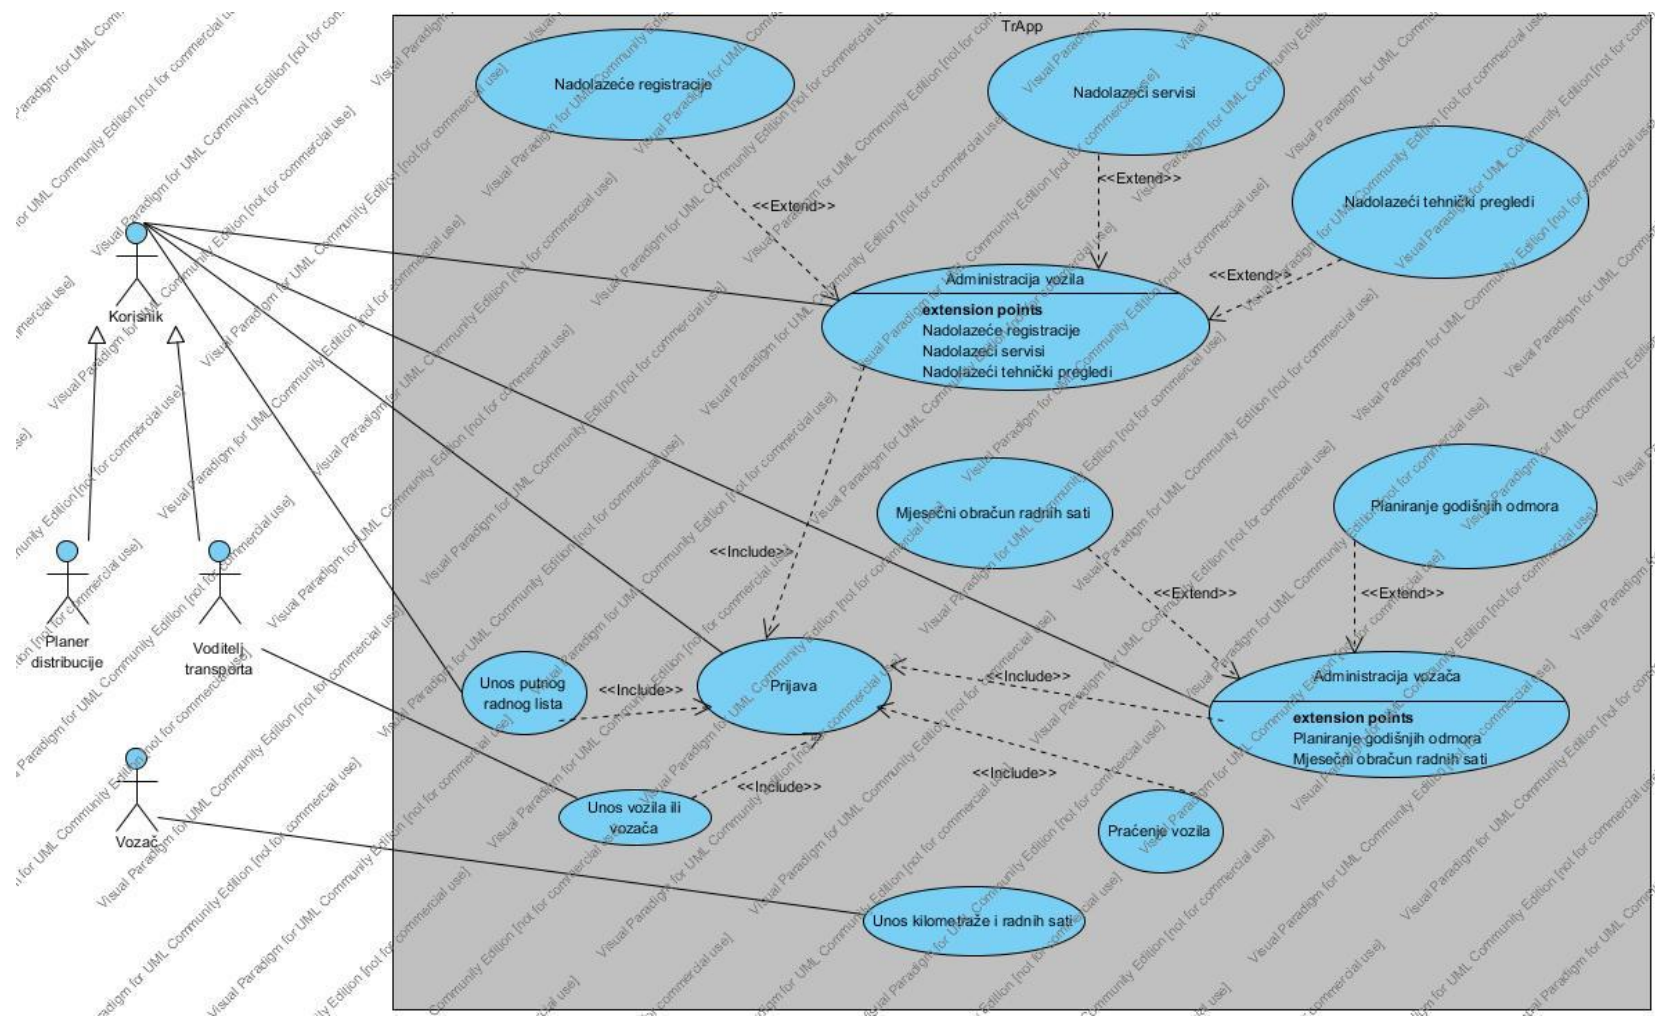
TrApp

Nadolazeće registracije

Nadolazeći servisi

<<Extend>>

<<Extend>>

Nadolazeći tehnički pregledi

<<Extend>>

Korisnik

Administracija vozila
extension points
Nadolazeće registracije
Nadolazeći servisi
Nadolazeći tehnički pregledi

Mjesečni obračun radnih sati

Planiranje godišnjih odmora

<<Include>>

<<Extend>>

<<Extend>>

Planer distribucije

Voditelj transporta

Unos putnog radnog lista

<<Include>>

Prijava

<<Include>>

Administracija vozača
extension points
Planiranje godišnjih odmora
Mjesečni obračun radnih sati

<<Include>>

<<Include>>

Unos vozila ili vozača

Vozač

Praćenje vozila

Unos kilometraže i radnih sati

Visual Paradigm for UML Community Edition [not for commercial use]